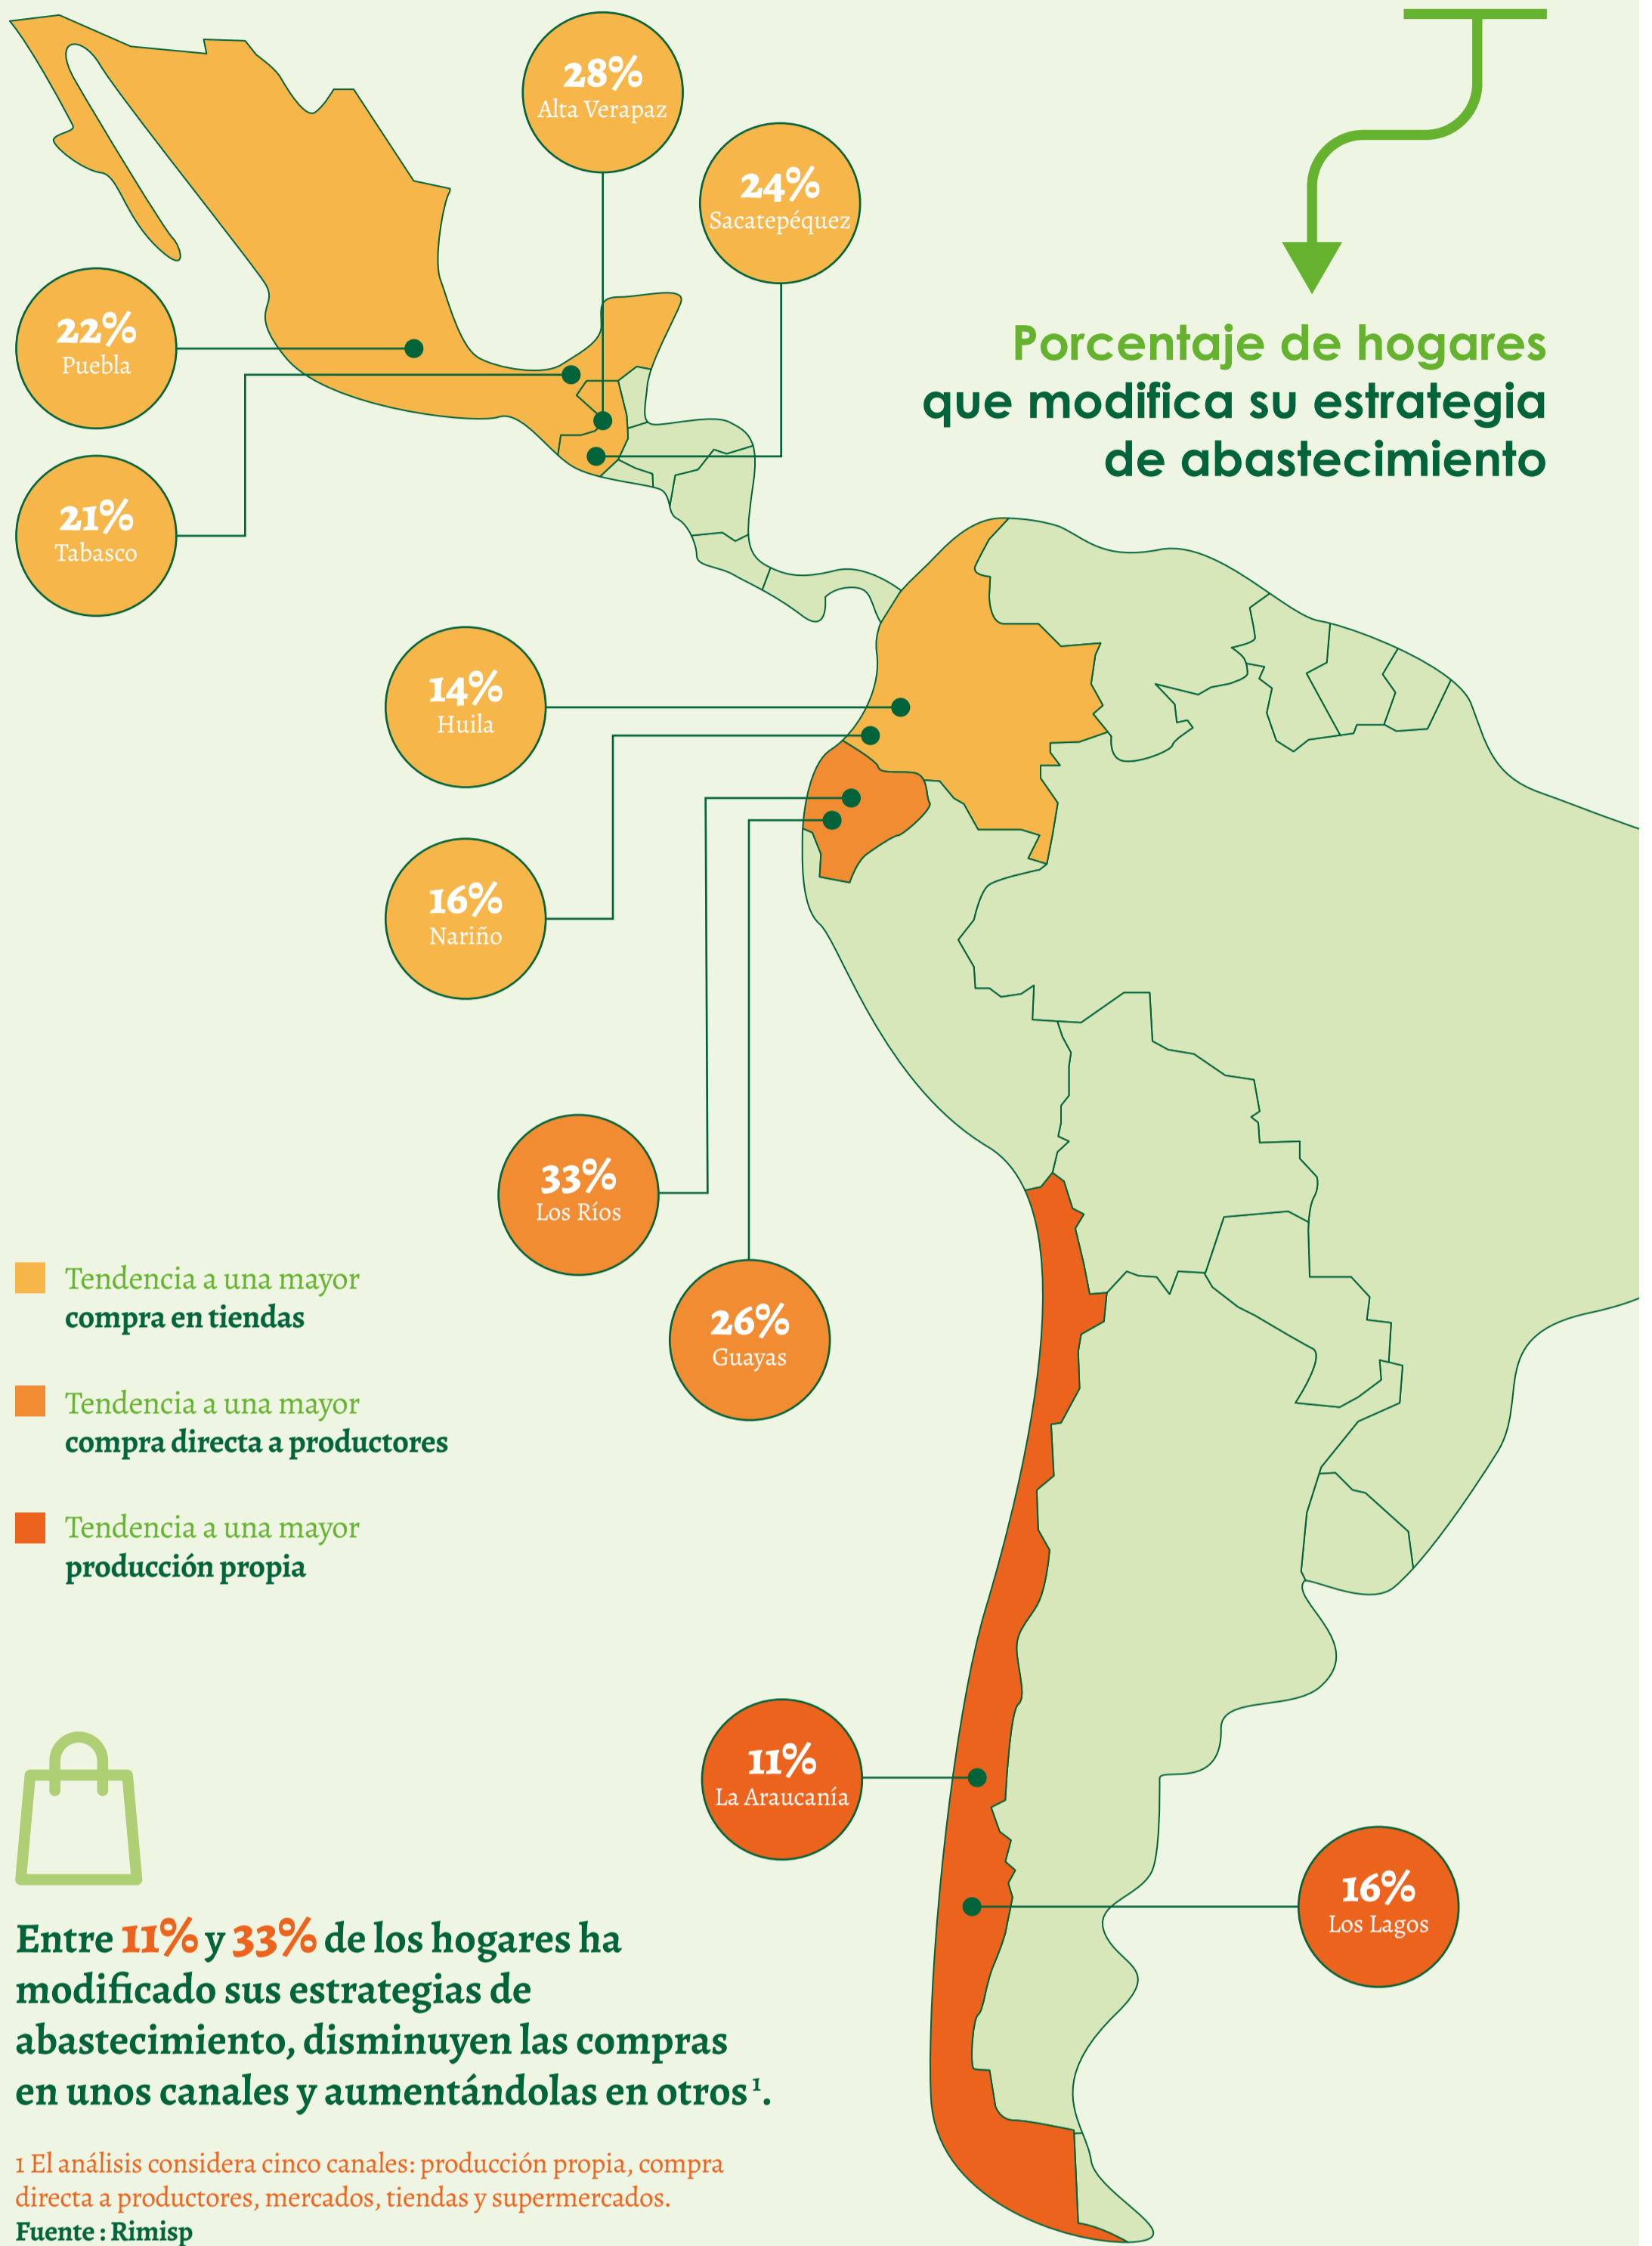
28%
Alta Verapaz

24%
Sacatepéquez

22%
Puebla

21%
Tabasco

Porcentaje de hogares que modifica su estrategia de abastecimiento

14%
Huila

16%
Nariño

33%
Los Ríos

26%
Guayas

Tendencia a una mayor compra en tiendas

Tendencia a una mayor compra directa a productores

Tendencia a una mayor producción propia

11%
La Araucanía

16%
Los Lagos

Entre 11% y 33% de los hogares ha modificado sus estrategias de abastecimiento, disminuyen las compras en unos canales y aumentándolas en otros$^1$.

1 El análisis considera cinco canales: producción propia, compra directa a productores, mercados, tiendas y supermercados.
Fuente : Rimisp